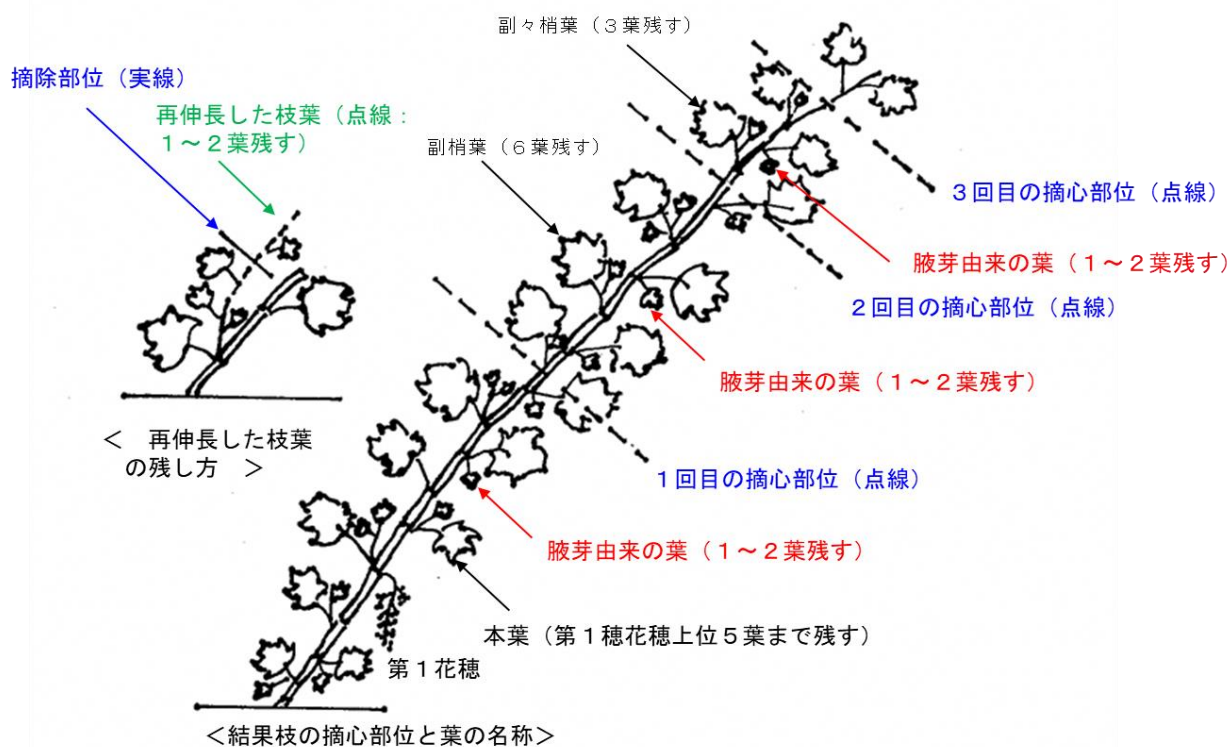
副々梢葉（３葉残す）

摘除部位（実線）

再伸長した枝葉（点線：１～２葉残す）

副梢葉（６葉残す）

３回目の摘心部位（点線）

腋芽由来の葉（１～２葉残す）

２回目の摘心部位（点線）

腋芽由来の葉（１～２葉残す）

＜　再伸長した枝葉の残し方　＞

１回目の摘心部位（点線）

腋芽由来の葉（１～２葉残す）

本葉（第１穂花穂上位５葉まで残す）

第１花穂

＜結果枝の摘心部位と葉の名称＞